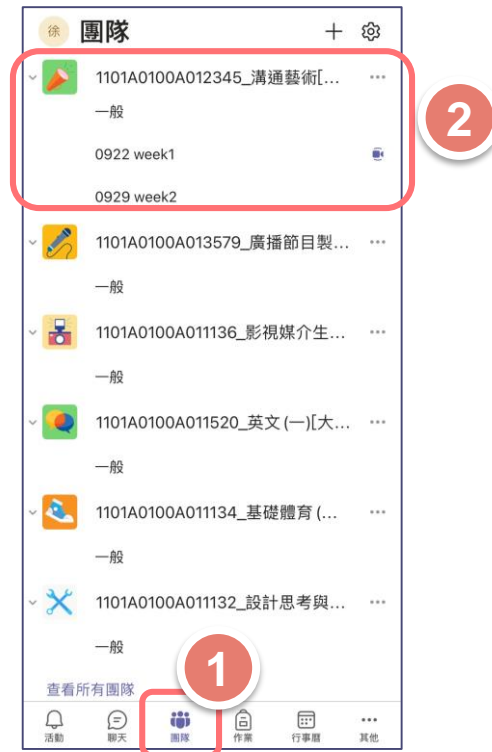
徐 團隊

1101A0100A012345_溝通藝術[...

一般

0922 week1

0929 week2

2

1101A0100A013579_廣播節目製...

一般

1101A0100A011136_影視媒介生...

一般

1101A0100A011520_英文 (一)[大...

一般

1101A0100A011134_基礎體育 (...

一般

1101A0100A011132_設計思考與...

一般

1

查看所有團隊

活動 聊天 團隊 作業 行事曆 其他